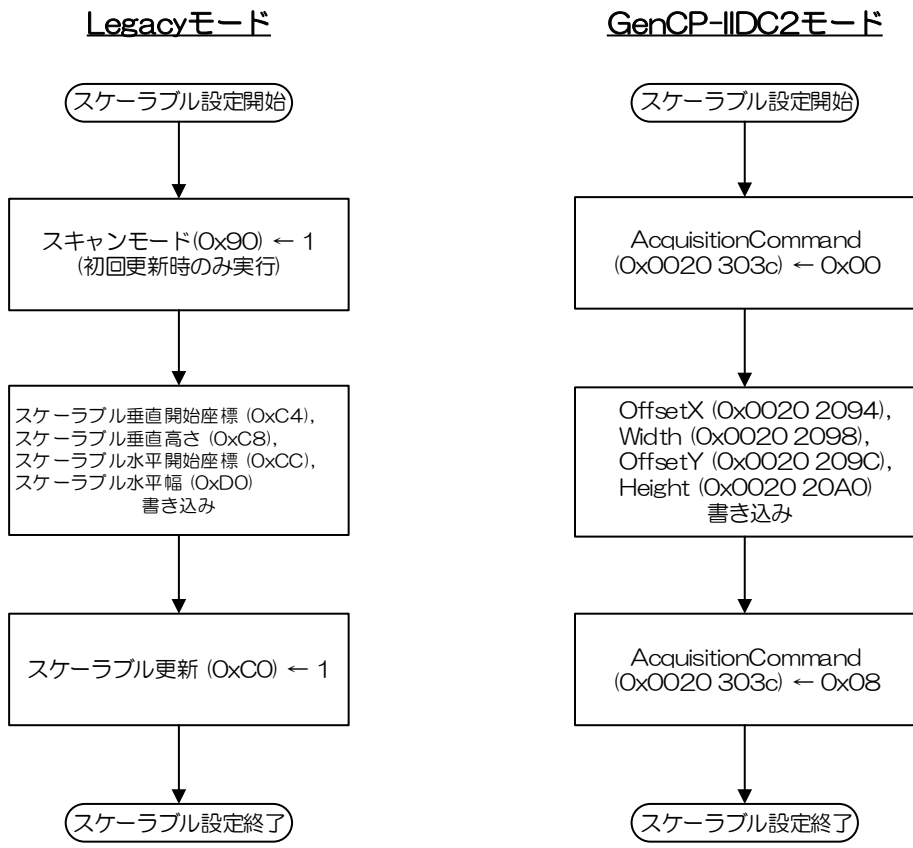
Legacyモード

スケーラブル設定開始

スキャンモード(0x90) ← 1
(初回更新時のみ実行)

スケーラブル垂直開始座標 (0xC4),
スケーラブル垂直高さ (0xC8),
スケーラブル水平開始座標 (0xCC),
スケーラブル水平幅 (0xD0)
書き込み

スケーラブル更新 (0xC0) ← 1

スケーラブル設定終了

GenCP-IIDC2モード

スケーラブル設定開始

AcquisitionCommand
(0x0020 303c) ← 0x00

OffsetX (0x0020 2094),
Width (0x0020 2098),
OffsetY (0x0020 209C),
Height (0x0020 20A0)
書き込み

AcquisitionCommand
(0x0020 303c) ← 0x08

スケーラブル設定終了